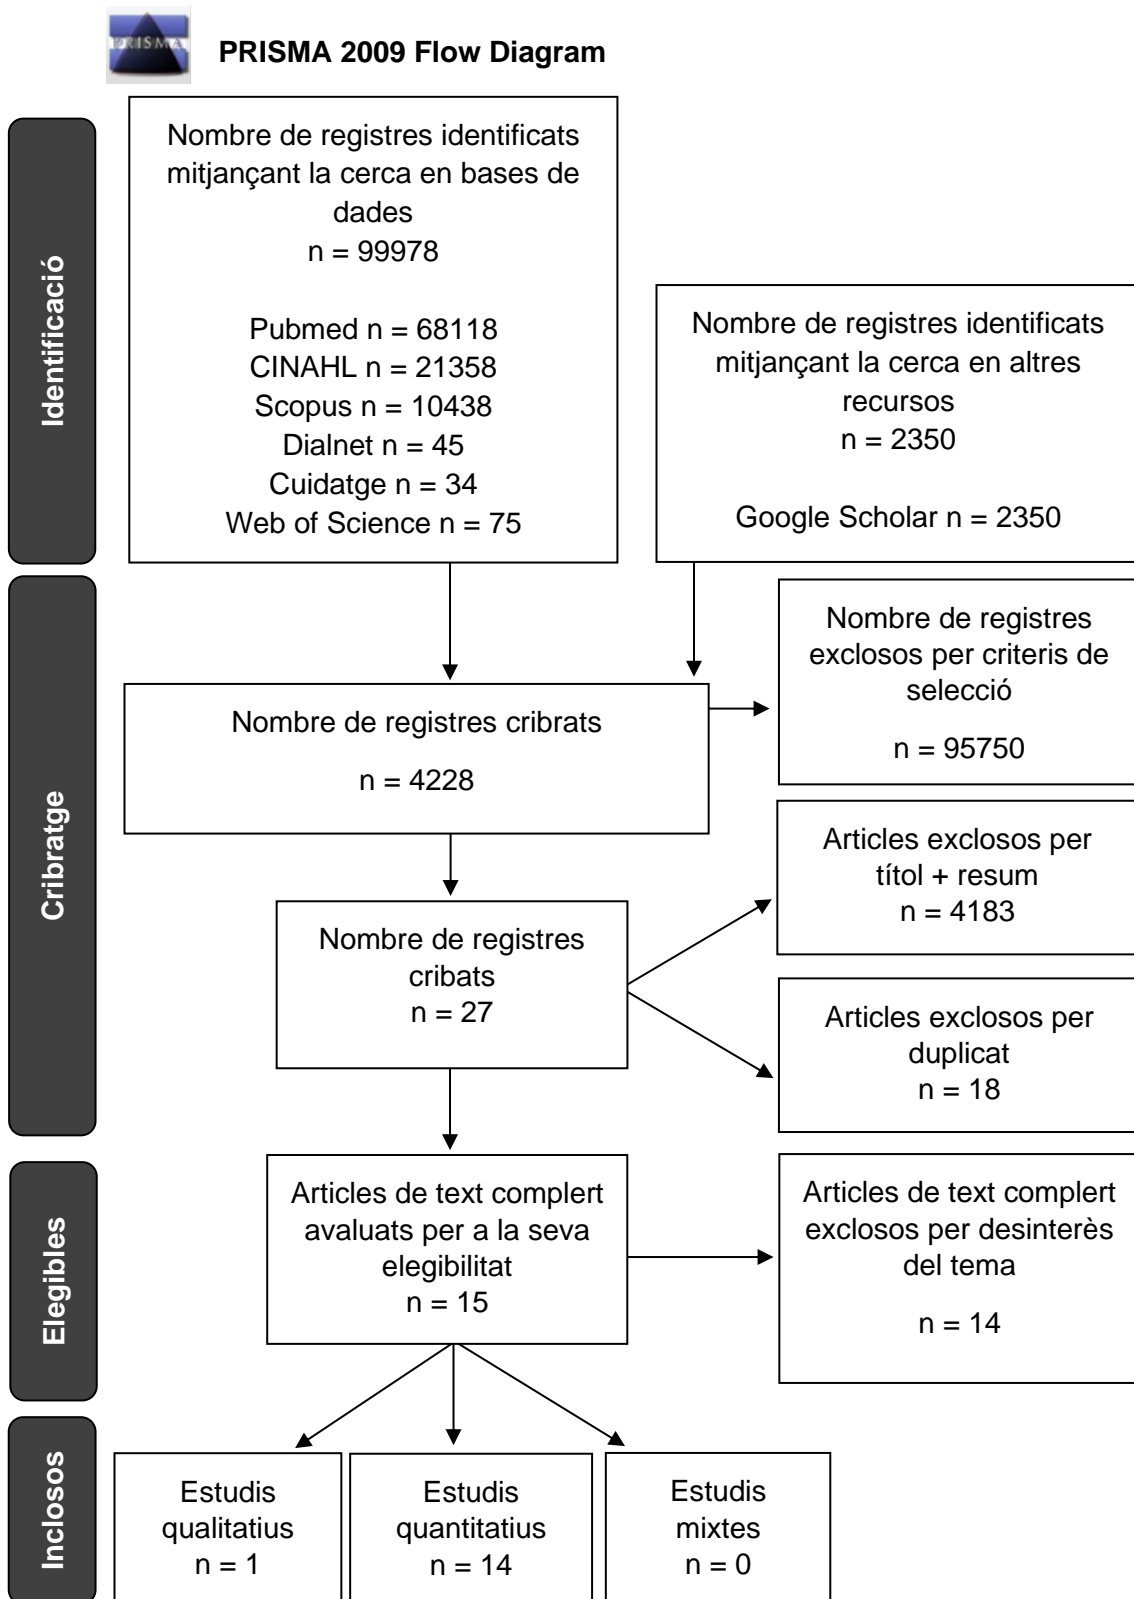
PRISMA

PRISMA 2009 Flow Diagram

Identificació

Nombre de registres identificats mitjançant la cerca en bases de dades
n = 99978

Pubmed n = 68118
CINAHL n = 21358
Scopus n = 10438
Dialnet n = 45
Cuidatge n = 34
Web of Science n = 75

Nombre de registres identificats mitjançant la cerca en altres recursos
n = 2350

Google Scholar n = 2350

Cribratge

Nombre de registres cribrats

n = 4228

Nombre de registres exclosos per criteris de selecció

n = 95750

Nombre de registres cribats
n = 27

Articles exclosos per títol + resum
n = 4183

Articles exclosos per duplicat
n = 18

Elegibles

Articles de text complert avaluats per a la seva elegibilitat
n = 15

Articles de text complert exclosos per desinterès del tema

n = 14

Inclosos

Estudis qualitatius
n = 1

Estudis quantitatius
n = 14

Estudis mixtes
n = 0